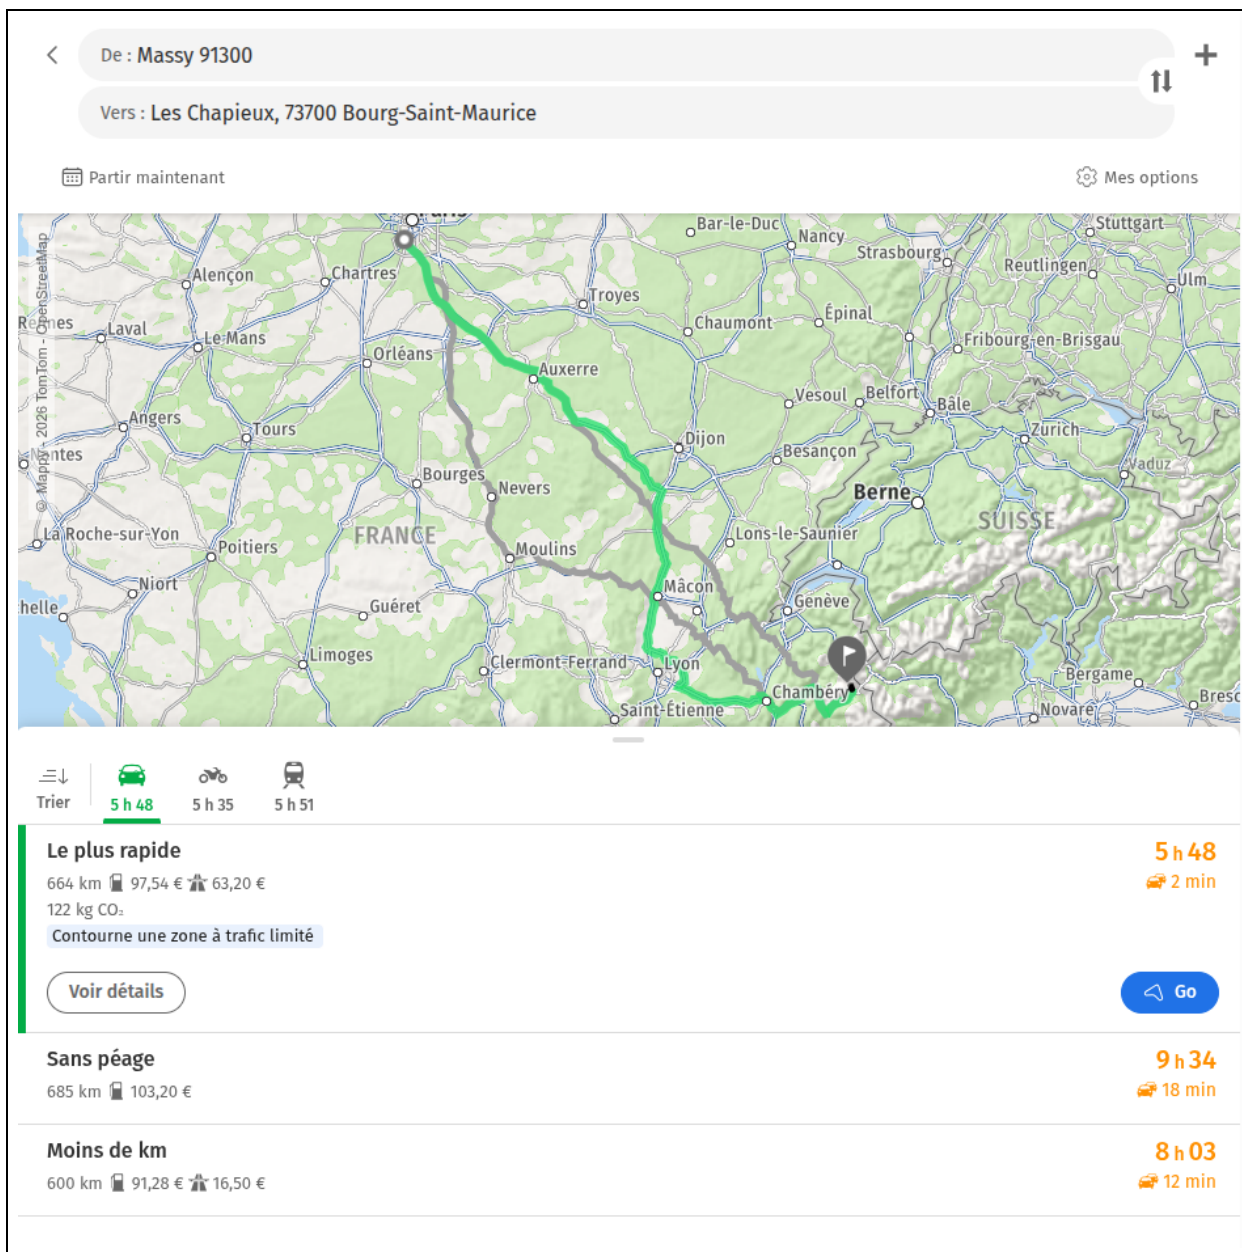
De : Massy 91300

Vers : Les Chapieux, 73700 Bourg-Saint-Maurice

Partir maintenant

Mes options

© Mapbox © 2026 TomTom - OpenStreetMap

Bar-le-Duc Nancy Strasbourg Stuttgart Reutlingen Ulm Alençon Chartres Troyes Rennes Laval Le Mans Chaumont Épinal Fribourg-en-Brisgau Orléans Auxerre Vesoul Belfort Bâle Angers Tours Dijon Zurich Nantes Besançon Vaduz Bourges Nevers Berne SUISSE La Roche-sur-Yon Poitiers FRANCE Moulins Lons-le-Saunier Niort Mâcon Genève helle Guéret Limoges Clermont-Ferrand Lyon Chambéry Bergame Saint-Étienne Novare Bresc

Trier

5 h 48

5 h 35

5 h 51

Le plus rapide
664 km 97,54 € 63,20 €
122 kg CO₂
Contourne une zone à trafic limité

5 h 48
2 min

Voir détails

Go

Sans péage
685 km 103,20 €

9 h 34
18 min

Moins de km
600 km 91,28 € 16,50 €

8 h 03
12 min